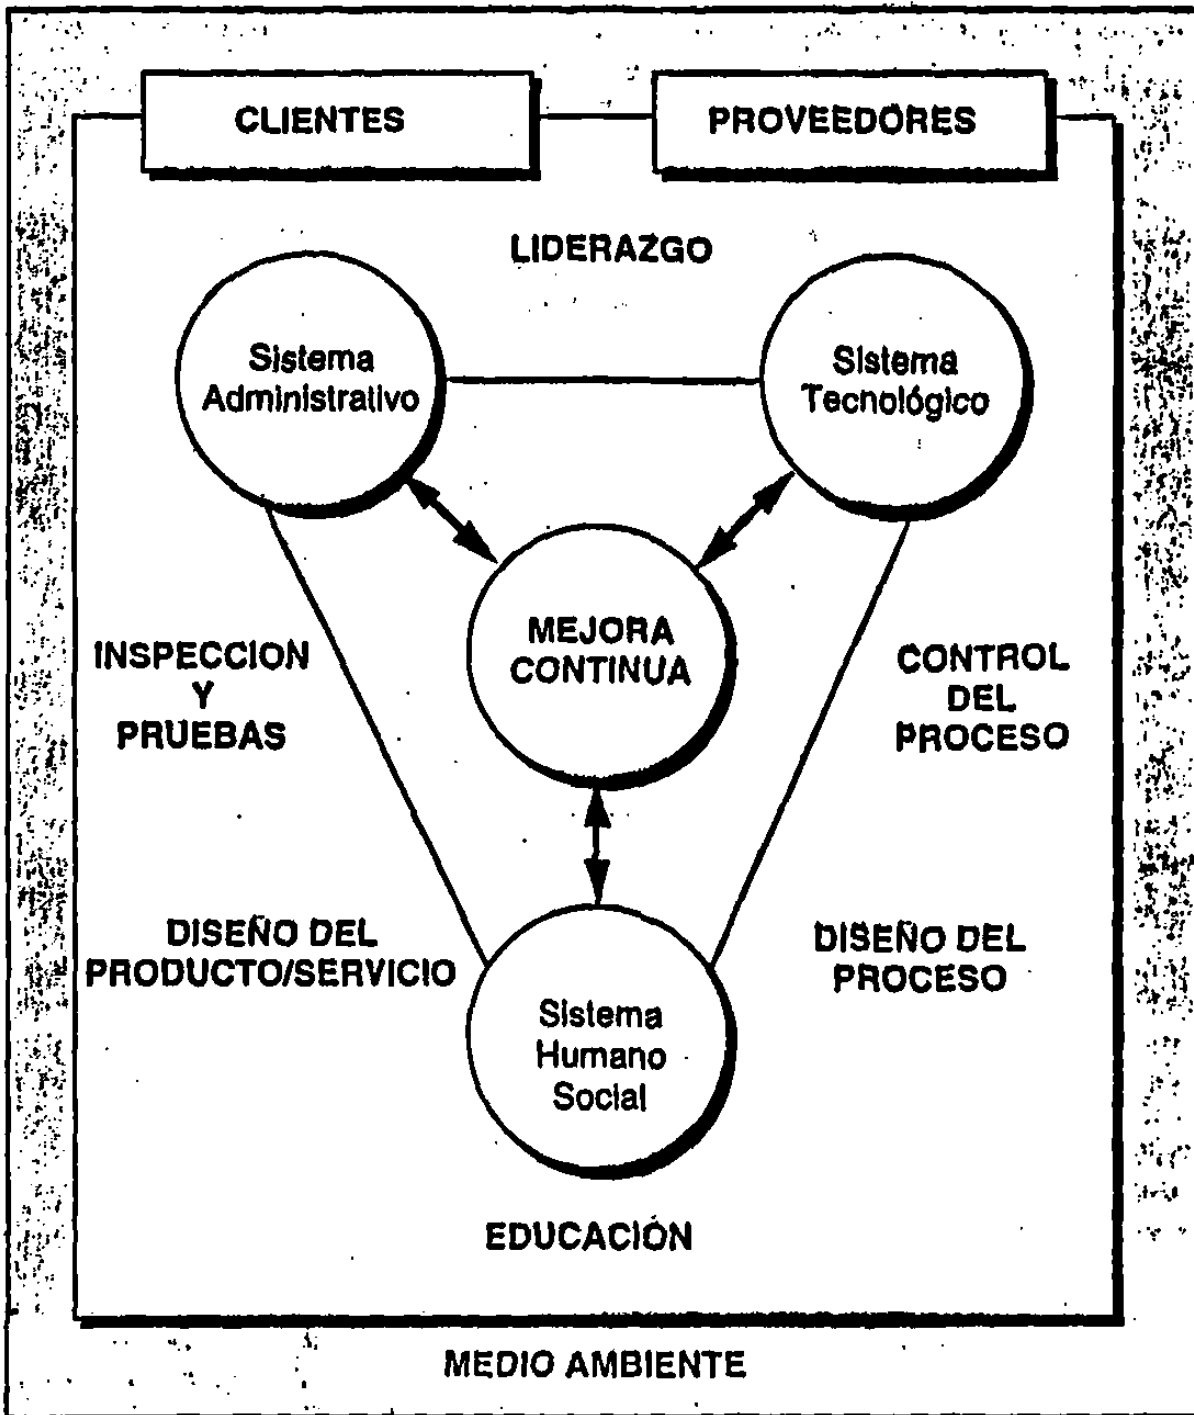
CLIENTES

PROVEEDORES

LIDERAZGO

Sistema Administrativo

Sistema Tecnológico

MEJORA CONTINUA

INSPECCION Y PRUEBAS

CONTROL DEL PROCESO

DISEÑO DEL PRODUCTO/SERVICIO

DISEÑO DEL PROCESO

Sistema Humano Social

EDUCACIÓN

MEDIO AMBIENTE